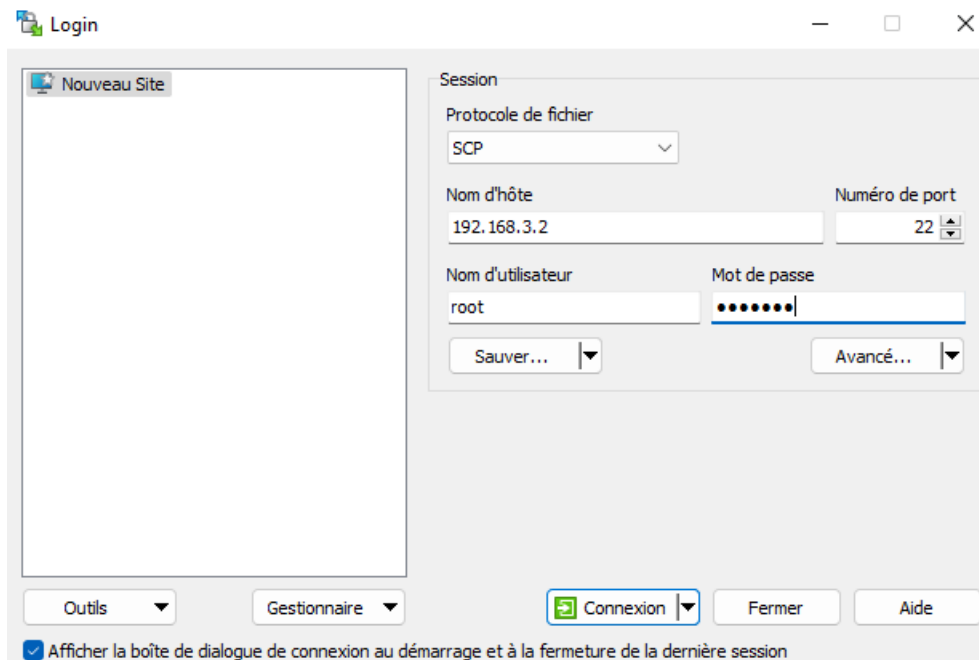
Login

Nouveau Site

Session

Protocole de fichier

SCP

Nom d'hôte

192.168.3.2

Numéro de port

22

Nom d'utilisateur

root

Mot de passe

•••••••

Sauver...

Avancé...

Outils

Gestionnaire

Connexion

Fermer

Aide

Afficher la boîte de dialogue de connexion au démarrage et à la fermeture de la dernière session